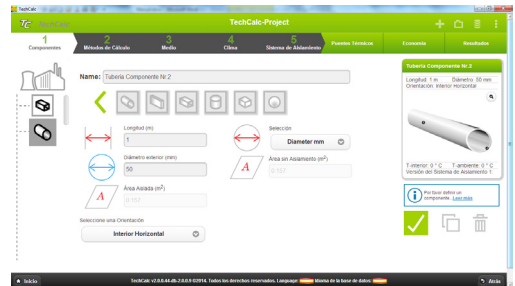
TechCalc

TC TechCalc

TechCalc-Project

1 Componentes
2 Métodos de Cálculo
3 Medio
4 Clima
5 Sistema de Aislamiento
Puentes Térmicos
Economía
Resultados

Name: Tubería Componente Nr.2

Longitud (m)
1

Selección
Diameter mm

Diámetro exterior (mm)
50

Área sin Aislamiento (m²)
0.157

Área Aislada (m²)
0.157

Seleccione una Orientación
Interior Horizontal

Tubería Componente Nr.2
Longitud: 1 m Diámetro: 50 mm
Orientación: Interior Horizontal

T-interior: 0 °C T-ambiente: 0 °C
Versión del Sistema de Aislamiento 1

Por favor defini un componente. Leer más

Inicio
TechCalc v2.0.0.44-db-2.0.0.9 ©2014. Todos los derechos reservados. Language: Idioma de la base de datos:
Atrás